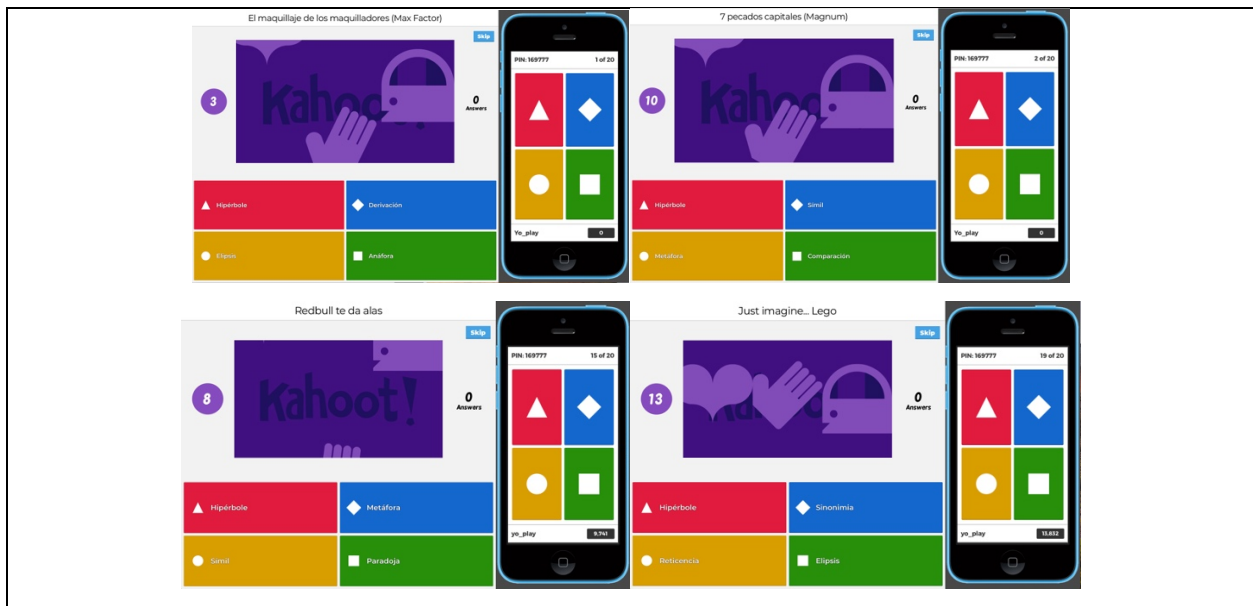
El maquillaje de los maquilladores (Max Factor)

Skip

3

Kahoot!

0
Answers

Hipérbole
Derivación
Elipsis
Anáfora

PIN: 169777
1 of 20

Yo_play
0

7 pecados capitales (Magnum)

Skip

10

Kahoot!

0
Answers

Hipérbole
Símil
Metáfora
Comparación

PIN: 169777
2 of 20

Yo_play
0

Redbull te da alas

Skip

8

Kahoot!

0
Answers

Hipérbole
Metáfora
Símil
Paradoja

PIN: 169777
15 of 20

yo_play
9.741

Just imagine... Lego

Skip

13

0
Answers

Hipérbole
Sinonimia
Reticencia
Elipsis

PIN: 169777
19 of 20

yo_play
13.652